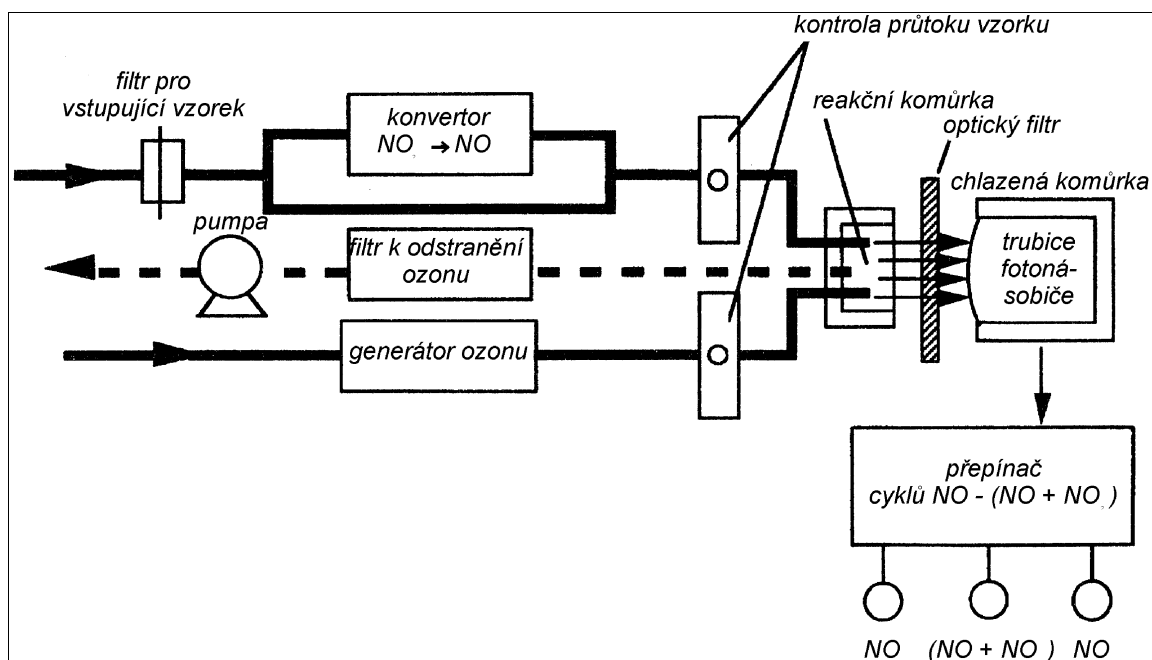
kontrola průtoku vzorku

filtr pro vstupující vzorek

konvertor $NO_x \rightarrow NO$

reakční komůrka

optický filtr

chlazená komůrka

pumpa

filtr k odstranění ozonu

trubice fotonásobiče

generátor ozonu

přepínač cyklů NO - (NO + $NO_x$)

NO (NO + NO ) NO